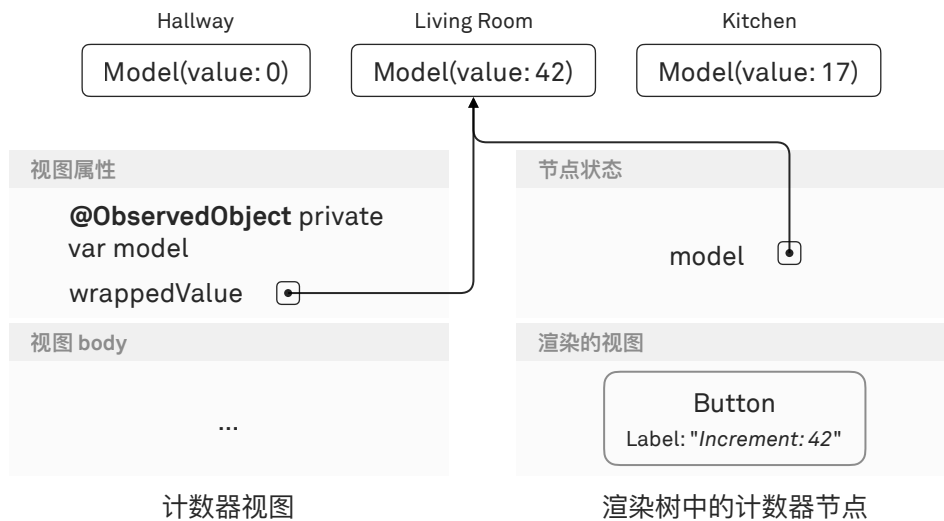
Hallway

Model(value: 0)

Living Room

Model(value: 42)

Kitchen

Model(value: 17)

视图属性

**@ObservedObject** private var model

wrappedValue

节点状态

model

视图 body

...

渲染的视图

Button

Label: "*Increment: 42*"

计数器视图

渲染树中的计数器节点